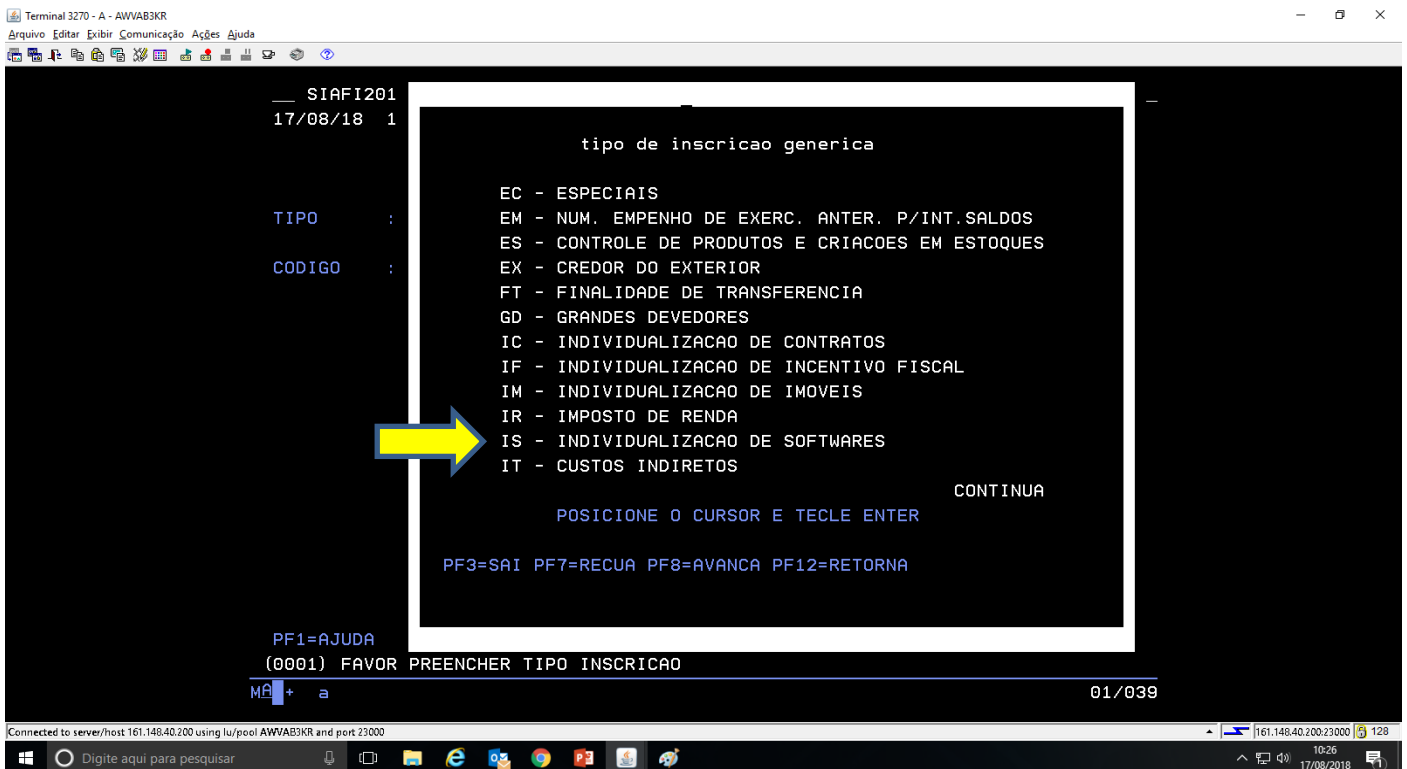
Terminal 3270 - A - AWVAB3KR

Arquivo Editar Exibir Comunicação Ações Ajuda

__ SIAFI201
17/08/18 1

TIPO :

CODIGO :

tipo de inscricao generica

EC - ESPECIAIS
EM - NUM. EMPENHO DE EXERC. ANTER. P/INT.SALDOS
ES - CONTROLE DE PRODUTOS E CRIACOES EM ESTOQUES
EX - CREDOR DO EXTERIOR
FT - FINALIDADE DE TRANSFERENCIA
GD - GRANDES DEVEDORES
IC - INDIVIDUALIZACAO DE CONTRATOS
IF - INDIVIDUALIZACAO DE INCENTIVO FISCAL
IM - INDIVIDUALIZACAO DE IMOVEIS
IR - IMPOSTO DE RENDA
IS - INDIVIDUALIZACAO DE SOFTWARES
IT - CUSTOS INDIRETOS

CONTINUA

POSICIONE O CURSOR E TECLE ENTER

PF3=SAI PF7=RECUA PF8=AVANCA PF12=RETORNA

PF1=AJUDA
(0001) FAVOR PREENCHER TIPO INSCRICAO

MA + a 01/039

Connected to server/host 161.148.40.200 using lu/pool AWVAB3KR and port 23000

161.148.40.200:23000 128

Digite aqui para pesquisar

10:26
17/08/2018